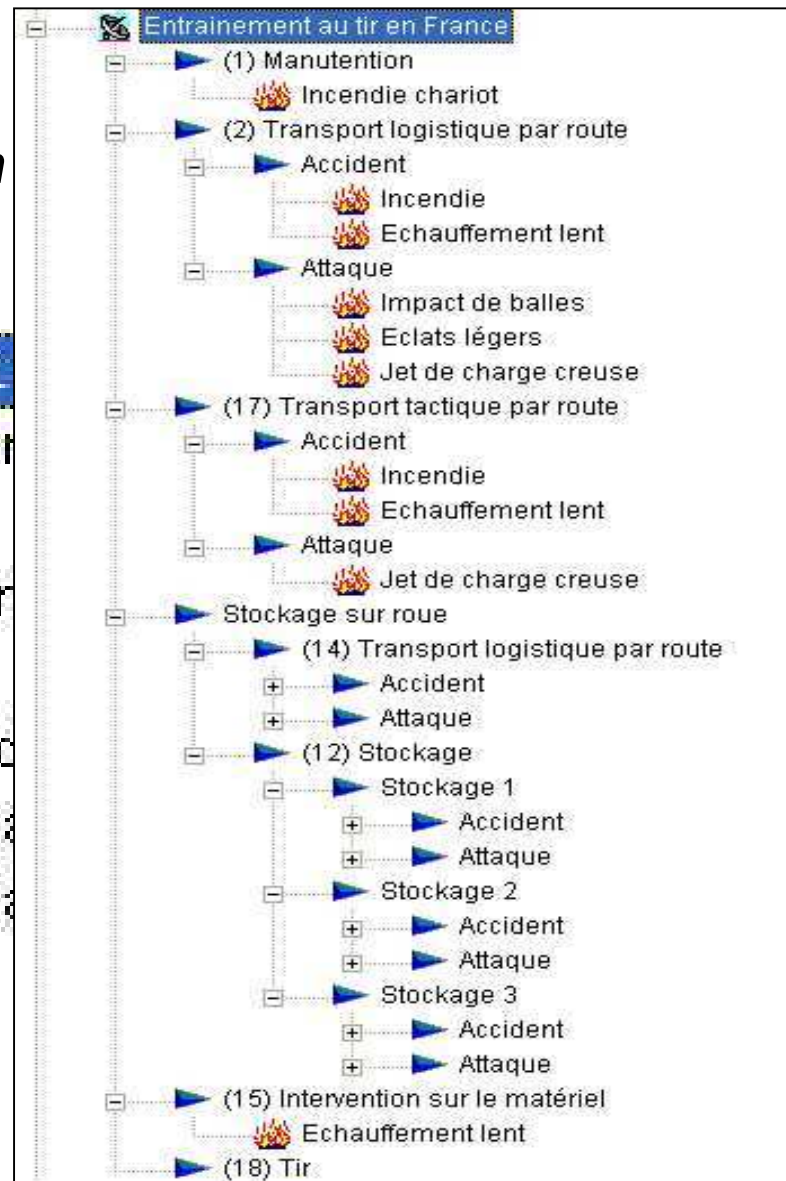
Entrainement au tir en France
(1) Manutention
Incendie chariot
(2) Transport logistique par route
Accident
Incendie
Echauffement lent
Attaque
Impact de balles
Eclats légers
Jet de charge creuse
(17) Transport tactique par route
Accident
Incendie
Echauffement lent
Attaque
Jet de charge creuse
Stockage sur roue
(14) Transport logistique par route
Accident
Attaque
(12) Stockage
Stockage 1
Accident
Attaque
Stockage 2
Accident
Attaque
Stockage 3
Accident
Attaque
(15) Intervention sur le matériel
Echauffement lent
(18) Tir